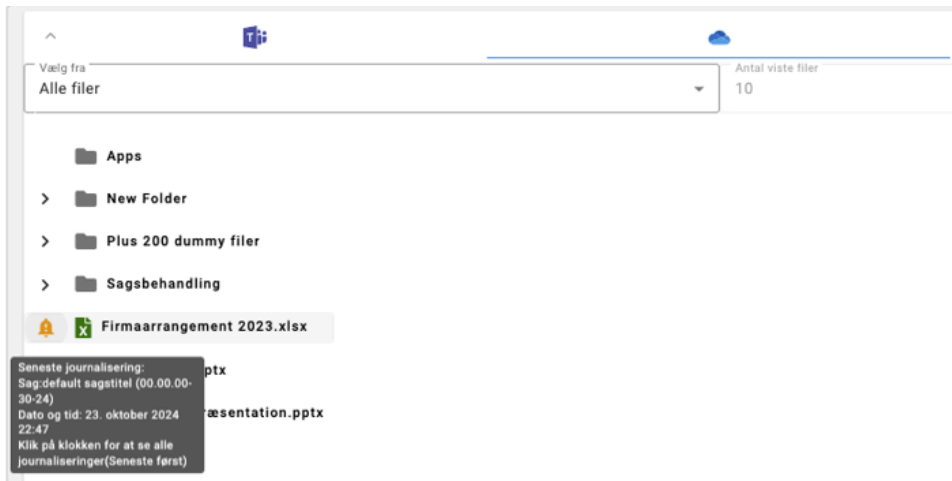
Vælg fra
Alle filer

Antal viste filer
10

Apps

New Folder

Plus 200 dummy filer

Sagsbehandling

Firmaarrangement 2023.xlsx

Seneste journalisering:
Sag:default sagstitel (00.00.00-30-24)
Dato og tid: 23. oktober 2024 22:47
Klik på klokken for at se alle journaliseringer(Seneste først)

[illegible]pptx

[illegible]æsentation.pptx